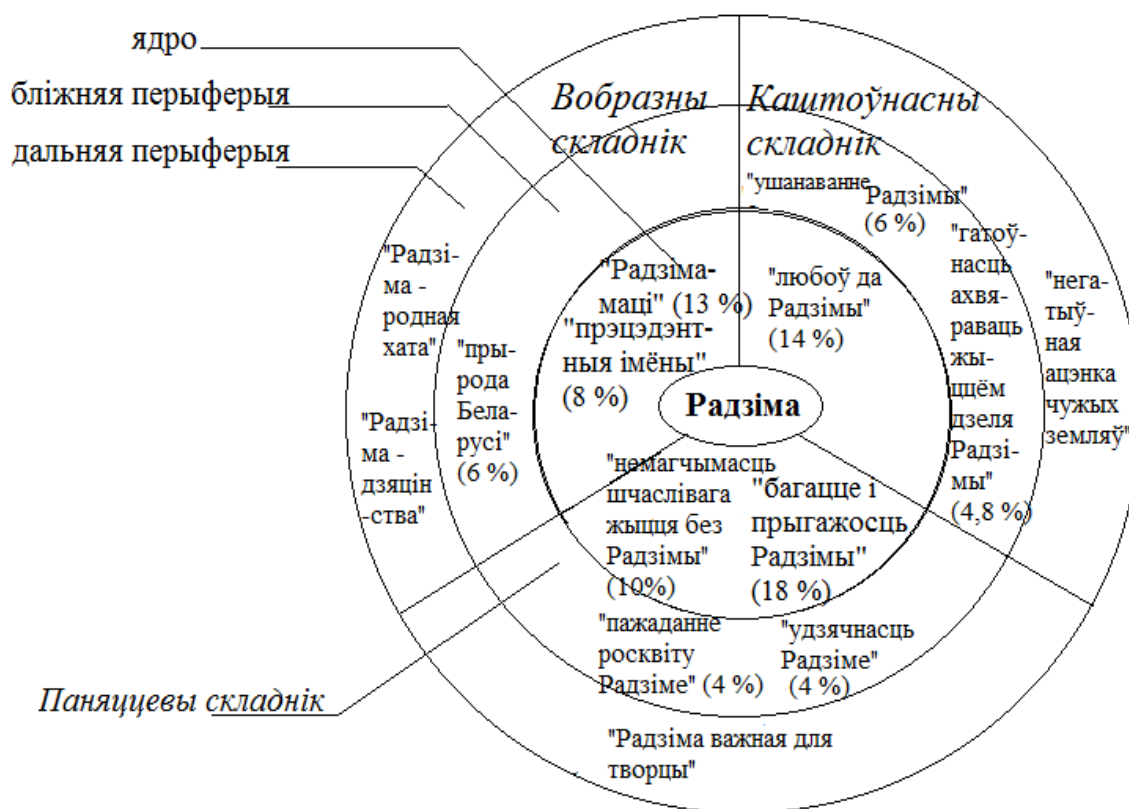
ядро
бліжняя перыферыя
дальняя перыферыя

Вобразны складнік

Каштоўнасны складнік

"ушанаванне Радзімы" (6 %)

"гатоўнасць ахвяраваць жыццём дзеля Радзімы" (4,8 %)

"негатыўная ацэнка чужых земляў"

"Радзіма - родная хата"

"Радзіма - дзяцінства"

"прырода Беларусі" (6 %)

"Радзіма-маці" (13 %)

"прэцэдэнтныя імёны" (8 %)

"любоў да Радзімы" (14 %)

Радзіма

"немагчымасць шчаслівага жыцця без Радзімы" (10%)

"багацце і прыгажосць Радзімы" (18 %)

"пажаданне росквіту Радзіме" (4 %)

"удзячнасць Радзіме" (4 %)

"Радзіма важная для творцы"

Паняццевы складнік